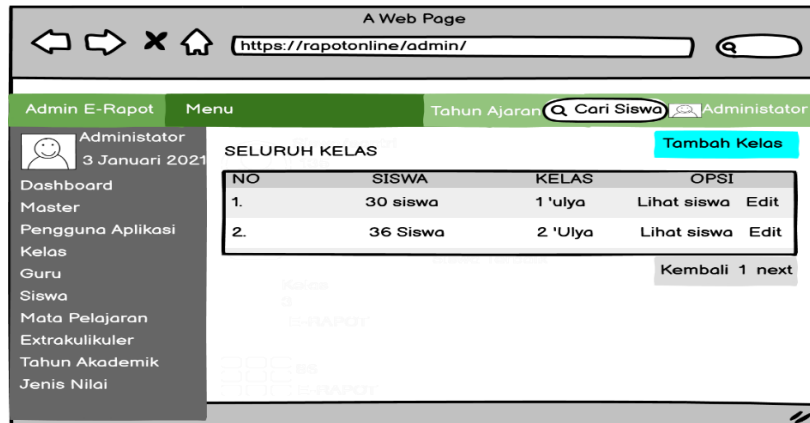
A Web Page

https://rapotonline/admin/

Admin E-Rapot
Menu
Tahun Ajaran
Cari Siswa
Administator

Administator
3 Januari 2021

Dashboard
Master
Pengguna Aplikasi
Kelas
Guru
Siswa
Mata Pelajaran
Extrakulikuler
Tahun Akademik
Jenis Nilai

SELURUH KELAS

Tambah Kelas

| NO | SISWA | KELAS | OPSI |
|---|---|---|---|
| 1. | 30 siswa | 1 'ulya | Lihat siswa Edit |
| 2. | 36 Siswa | 2 'Ulya | Lihat siswa Edit |

Kembali 1 next